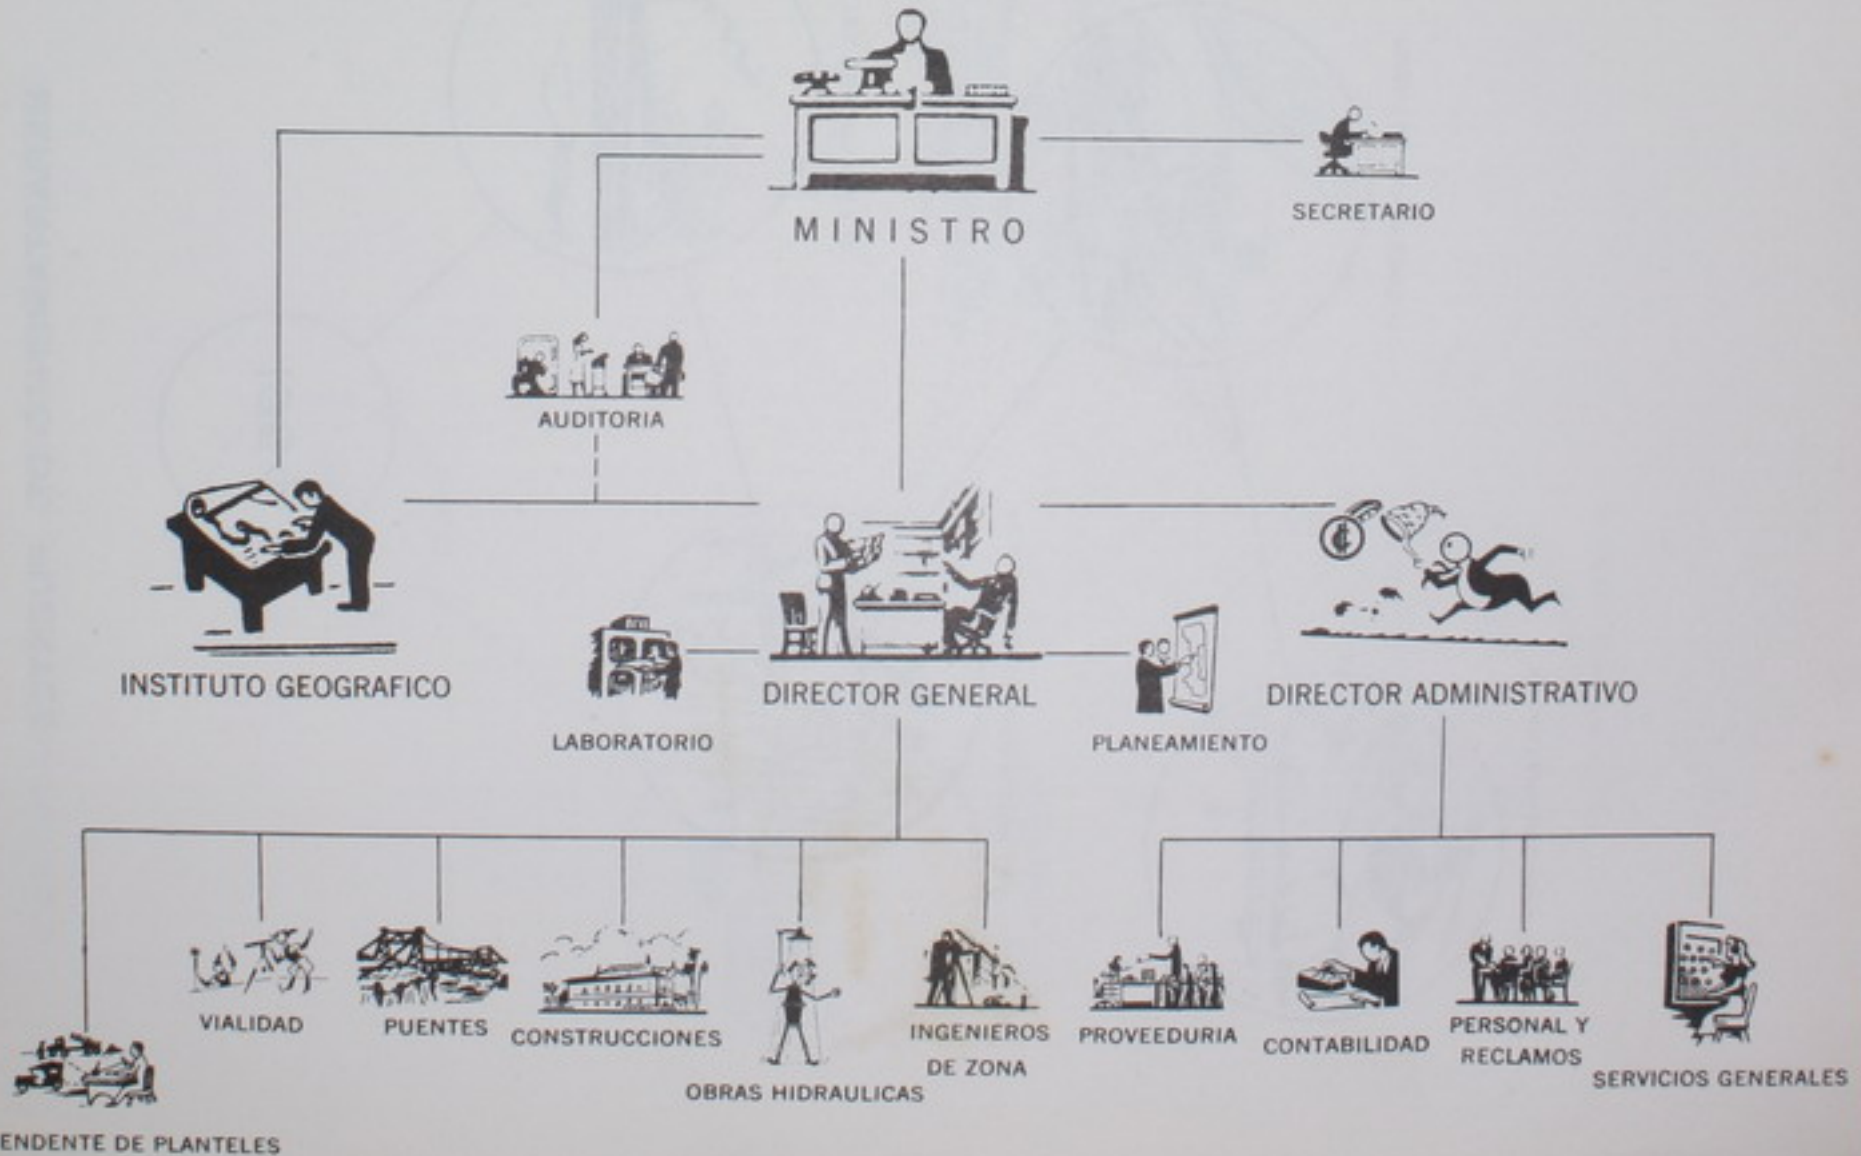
MINISTRO

SECRETARIO

AUDITORIA

INSTITUTO GEOGRAFICO

LABORATORIO

DIRECTOR GENERAL

PLANEAMIENTO

DIRECTOR ADMINISTRATIVO

ENDENTE DE PLANTELES

VIALIDAD

PUENTES

CONSTRUCCIONES

OBRAS HIDRAULICAS

INGENIEROS DE ZONA

PROVEEDURIA

CONTABILIDAD

PERSONAL Y RECLAMOS

SERVICIOS GENERALES